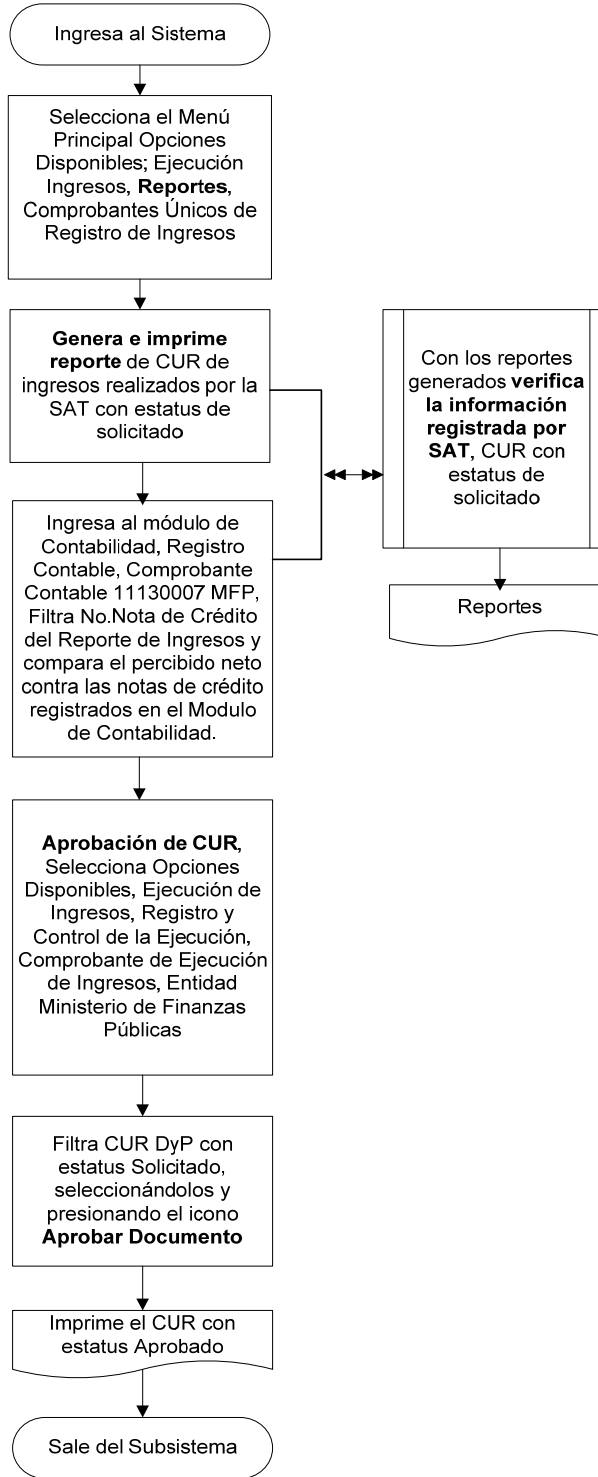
Ingresa al Sistema

Selecciona el Menú Principal Opciones Disponibles; Ejecución Ingresos, Reportes, Comprobantes Únicos de Registro de Ingresos

Genera e imprime reporte de CUR de ingresos realizados por la SAT con estatus de solicitado

Con los reportes generados verifica la información registrada por SAT, CUR con estatus de solicitado

Reportes

Ingresa al módulo de Contabilidad, Registro Contable, Comprobante Contable 11130007 MFP, Filtra No.Nota de Crédito del Reporte de Ingresos y compara el percibido neto contra las notas de crédito registrados en el Modulo de Contabilidad.

Aprobación de CUR, Selecciona Opciones Disponibles, Ejecución de Ingresos, Registro y Control de la Ejecución, Comprobante de Ejecución de Ingresos, Entidad Ministerio de Finanzas Públicas

Filtra CUR DyP con estatus Solicitado, seleccionándolos y presionando el icono Aprobar Documento

Imprime el CUR con estatus Aprobado

Sale del Subsistema